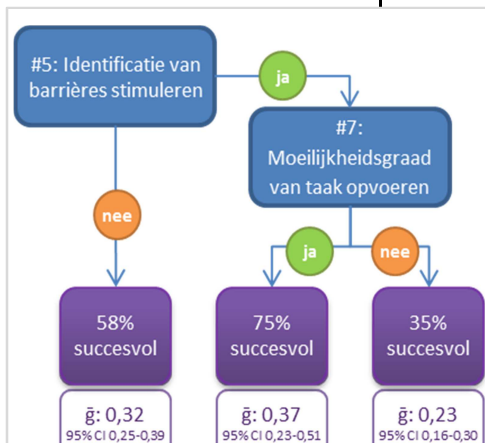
#5: Identificatie van barrières stimuleren

ja

#7: Moeilijkheidsgraad van taak opvoeren

nee

ja

nee

58% succesvol

75% succesvol

35% succesvol

ḡ: 0,32
95% CI 0,25-0,39

ḡ: 0,37
95% CI 0,23-0,51

ḡ: 0,23
95% CI 0,16-0,30